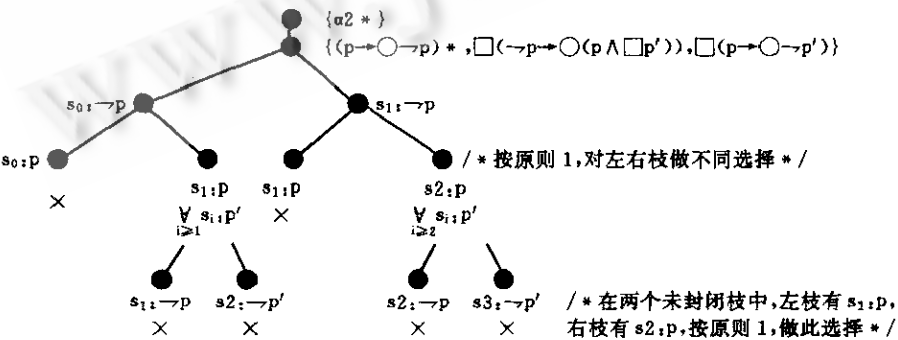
{α2 * }
{(p→○¬p) * ,□(¬p→○(p∧□p′)),□(p→○¬p′)}

$s_0$:¬p

$s_1$:¬p

$s_0$:p

×

$s_1$:p

$\forall_{i\geq1}$ $s_i$:p′

$s_1$:p

×

$s_2$:p

$\forall_{i\geq2}$ $s_i$:p′

/ * 按原则 1,对左右枝做不同选择 * /

$s_1$:¬p

×

$s_2$:¬p′

×

$s_2$:¬p

×

$s_3$:¬p′

×

/ * 在两个未封闭枝中,左枝有 $s_1$:p,右枝有 $s_2$:p,按原则 1,做此选择 * /